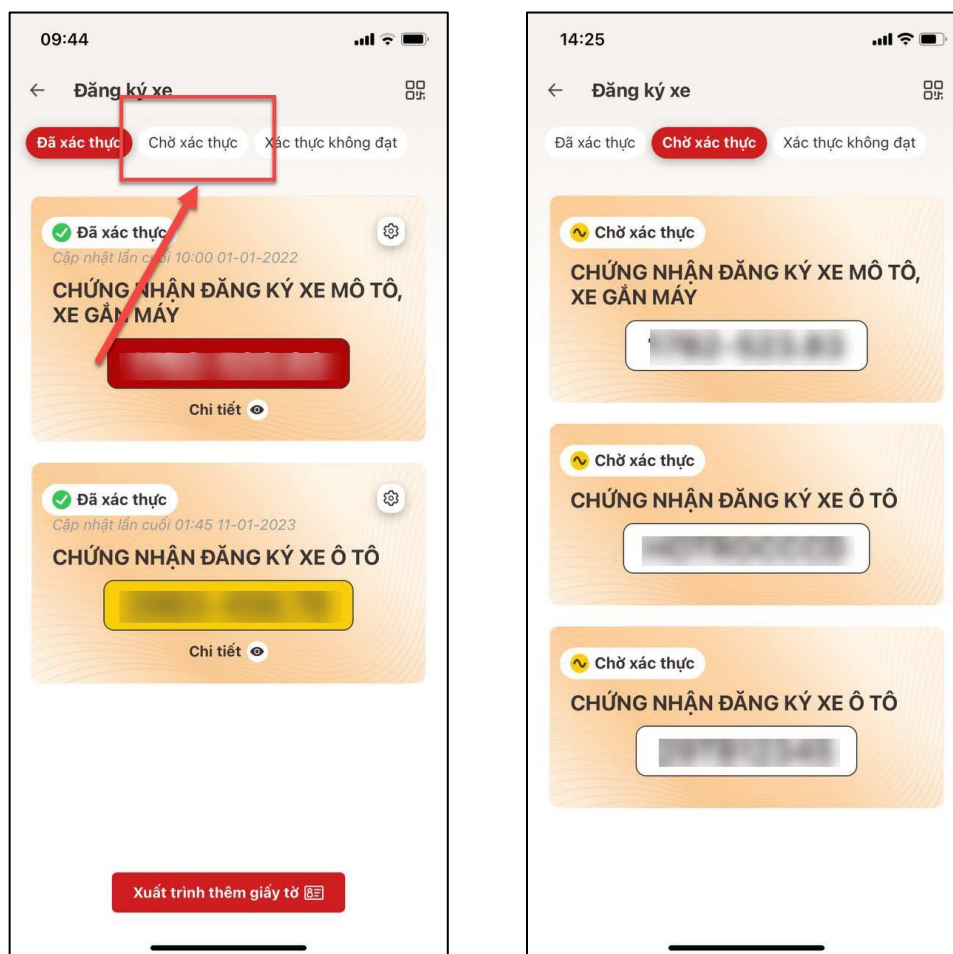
09:44

← Đăng ký xe

Đã xác thực Chờ xác thực Xác thực không đạt

Đã xác thực
Cập nhật lần cuối 10:00 01-01-2022
CHỨNG NHẬN ĐĂNG KÝ XE MÔ TÔ, XE GẮN MÁY
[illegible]
Chi tiết

Đã xác thực
Cập nhật lần cuối 01:45 11-01-2023
CHỨNG NHẬN ĐĂNG KÝ XE Ô TÔ
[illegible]
Chi tiết

Xuất trình thêm giấy tờ

14:25

← Đăng ký xe

Đã xác thực Chờ xác thực Xác thực không đạt

Chờ xác thực
CHỨNG NHẬN ĐĂNG KÝ XE MÔ TÔ, XE GẮN MÁY
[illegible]

Chờ xác thực
CHỨNG NHẬN ĐĂNG KÝ XE Ô TÔ
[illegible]

Chờ xác thực
CHỨNG NHẬN ĐĂNG KÝ XE Ô TÔ
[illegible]